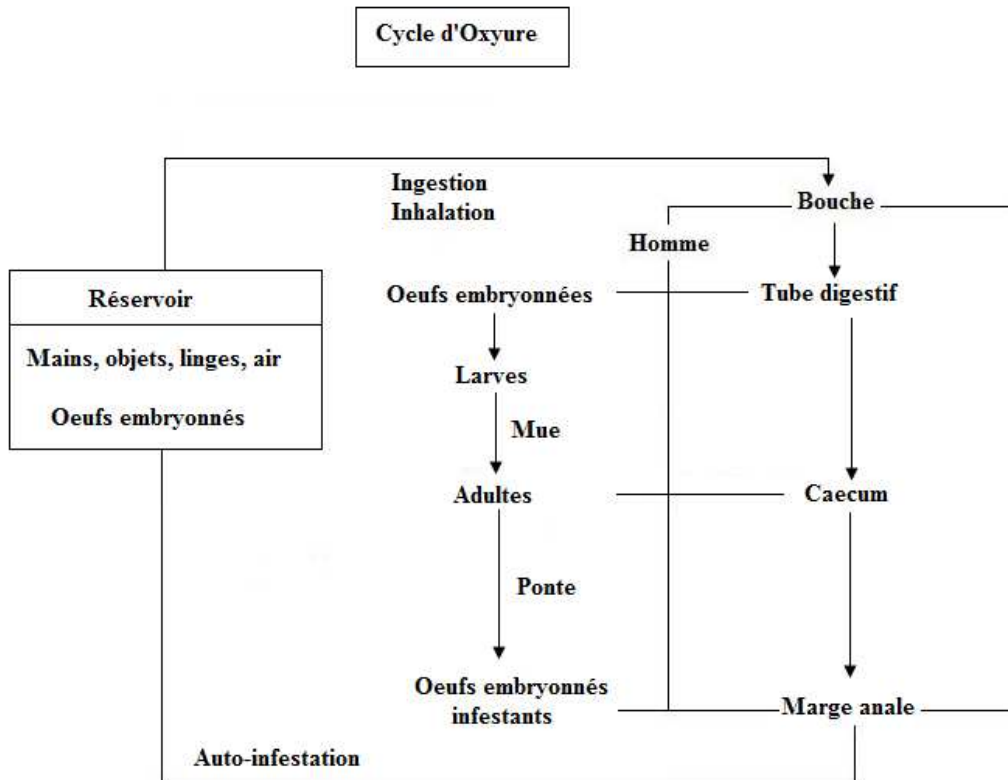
Cycle d'Oxyure

Ingestion
Inhalation

Bouche

Homme

Réservoir

Mains, objets, linges, air

Oeufs embryonnés

Oeufs embryonnées

Tube digestif

Larves

Mue

Adultes

Caecum

Ponte

Oeufs embryonnés infestants

Marge anale

Auto-infestation